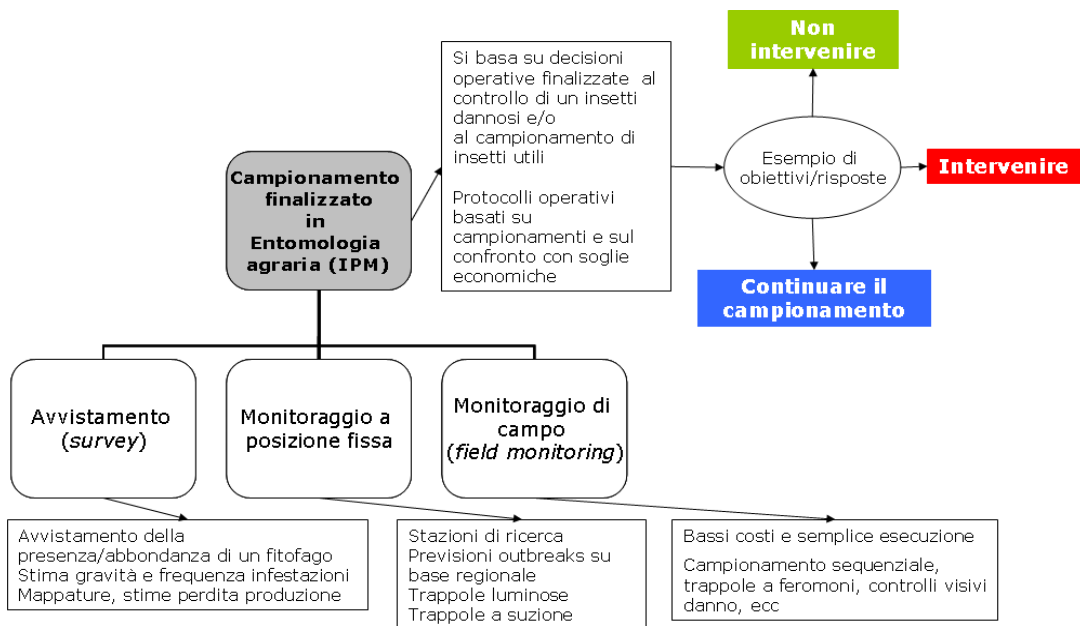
Campionamento finalizzato in Entomologia agraria (IPM)

Si basa su decisioni operative finalizzate al controllo di un insetti dannosi e/o al campionamento di insetti utili

Protocolli operativi basati su campionamenti e sul confronto con soglie economiche

Esempio di obiettivi/risposte

Non intervenire

Intervenire

Continuare il campionamento

Avvistamento (*survey*)

Monitoraggio a posizione fissa

Monitoraggio di campo (*field monitoring*)

Avvistamento della presenza/abbondanza di un fitofago
Stima gravità e frequenza infestazioni
Mappature, stime perdita produzione

Stazioni di ricerca
Previsioni outbreaks su base regionale
Trappole luminose
Trappole a suzione

Bassi costi e semplice esecuzione

Campionamento sequenziale, trappole a feromoni, controlli visivi danno, ecc